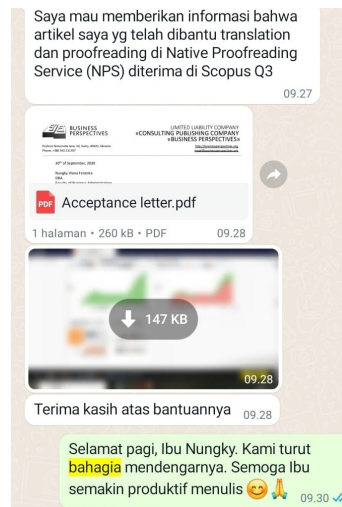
Saya mau memberikan informasi bahwa artikel saya yg telah dibantu translation dan proofreading di Native Proofreading Service (NPS) diterima di Scopus Q3

09.27

BUSINESS PERSPECTIVES

LIMITED LIABILITY COMPANY «CONSULTING PUBLISHING COMPANY «BUSINESS PERSPECTIVES»

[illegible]

30th of September, 2020

Nungky Viana Feranita

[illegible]

Acceptance letter.pdf

1 halaman • 260 kB • PDF

09.28

147 KB

09.28

Terima kasih atas bantuannya

09.28

Selamat pagi, Ibu Nungky. Kami turut bahagia mendengarnya. Semoga Ibu semakin produktif menulis 😊🙏

09.30